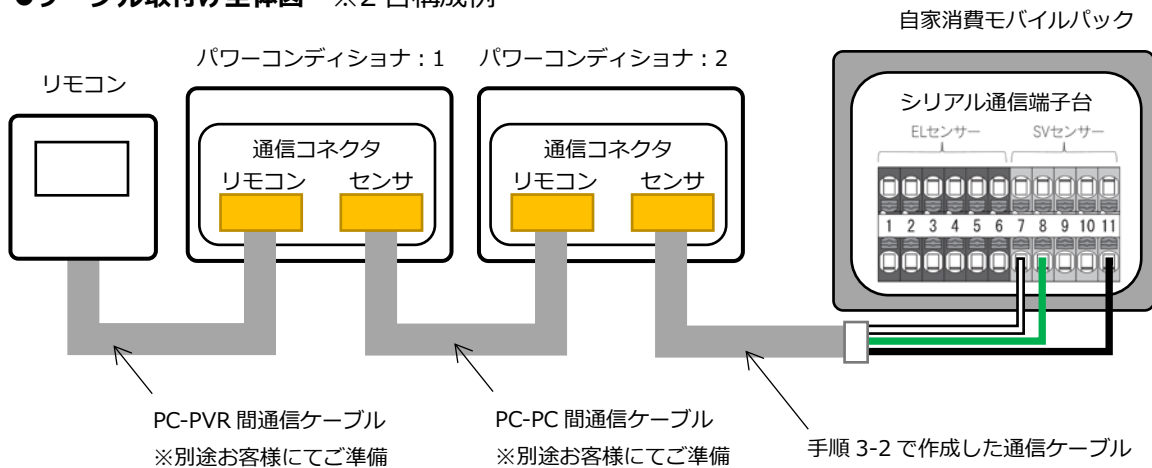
●ケーブル取付の全体図　※2 台構成例

自家消費モバイルパック

リモコン

パワーコンディショナ：1

パワーコンディショナ：2

通信コネクタ
リモコン　センサ

通信コネクタ
リモコン　センサ

シリアル通信端子台
ELセンサー　SVセンサー
1 2 3 4 5 6 7 8 9 10 11

PC-PVR 間通信ケーブル
※別途お客様にてご準備

PC-PC 間通信ケーブル
※別途お客様にてご準備

手順 3-2 で作成した通信ケーブル